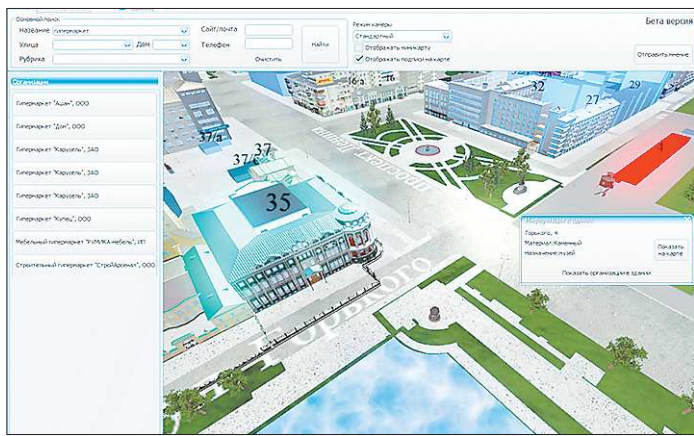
Основной поиск
Название гипермаркет
Улица
Дом
Рубрика
Сайт/почта
Телефон
Найти
Очистить
Режим камеры
Стандартный
Отображать миникарту
✓ Отображать подписи на карте
Бета версия
Отправить мнение
Организации
Гипермаркет "Ашан", ООО
Гипермаркет "Дон", ООО
Гипермаркет "Карусель", ЗАО
Гипермаркет "Карусель", ЗАО
Гипермаркет "Карусель", ЗАО
Гипермаркет "Купец", ООО
Мебельный гипермаркет "РИМЭКА мебель", ИП
Строительный гипермаркет "СтройАрсенал", ООО
37/а
37/с
37
35
32
27
29
6
проспект Ленина
Горького
Информация о здании
Горького, 4
Материал Каменный
Назначение музей
Показать на карте
Показать организации в здании